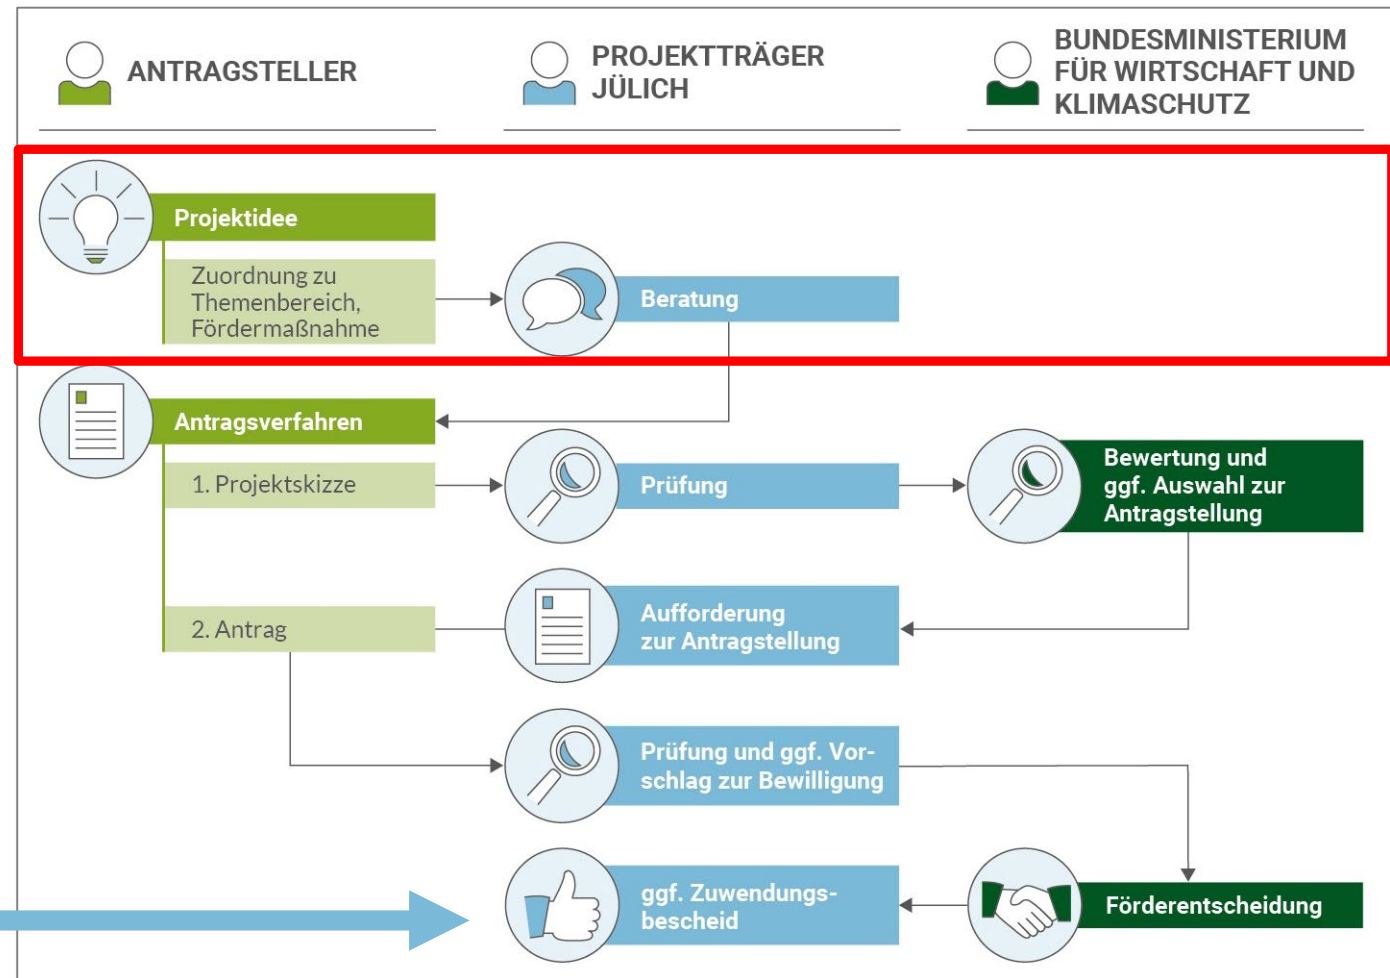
ANTRAGSTELLER

PROJEKTTRÄGER JÜLICH

BUNDESMINISTERIUM FÜR WIRTSCHAFT UND KLIMASCHUTZ

Projektidee

Zuordnung zu Themenbereich, Fördermaßnahme

Beratung

Antragsverfahren

1. Projektskizze

Prüfung

Bewertung und ggf. Auswahl zur Antragstellung

2. Antrag

Aufforderung zur Antragstellung

Prüfung und ggf. Vorschlag zur Bewilligung

ggf. Zuwendungsbescheid

Förderentscheidung